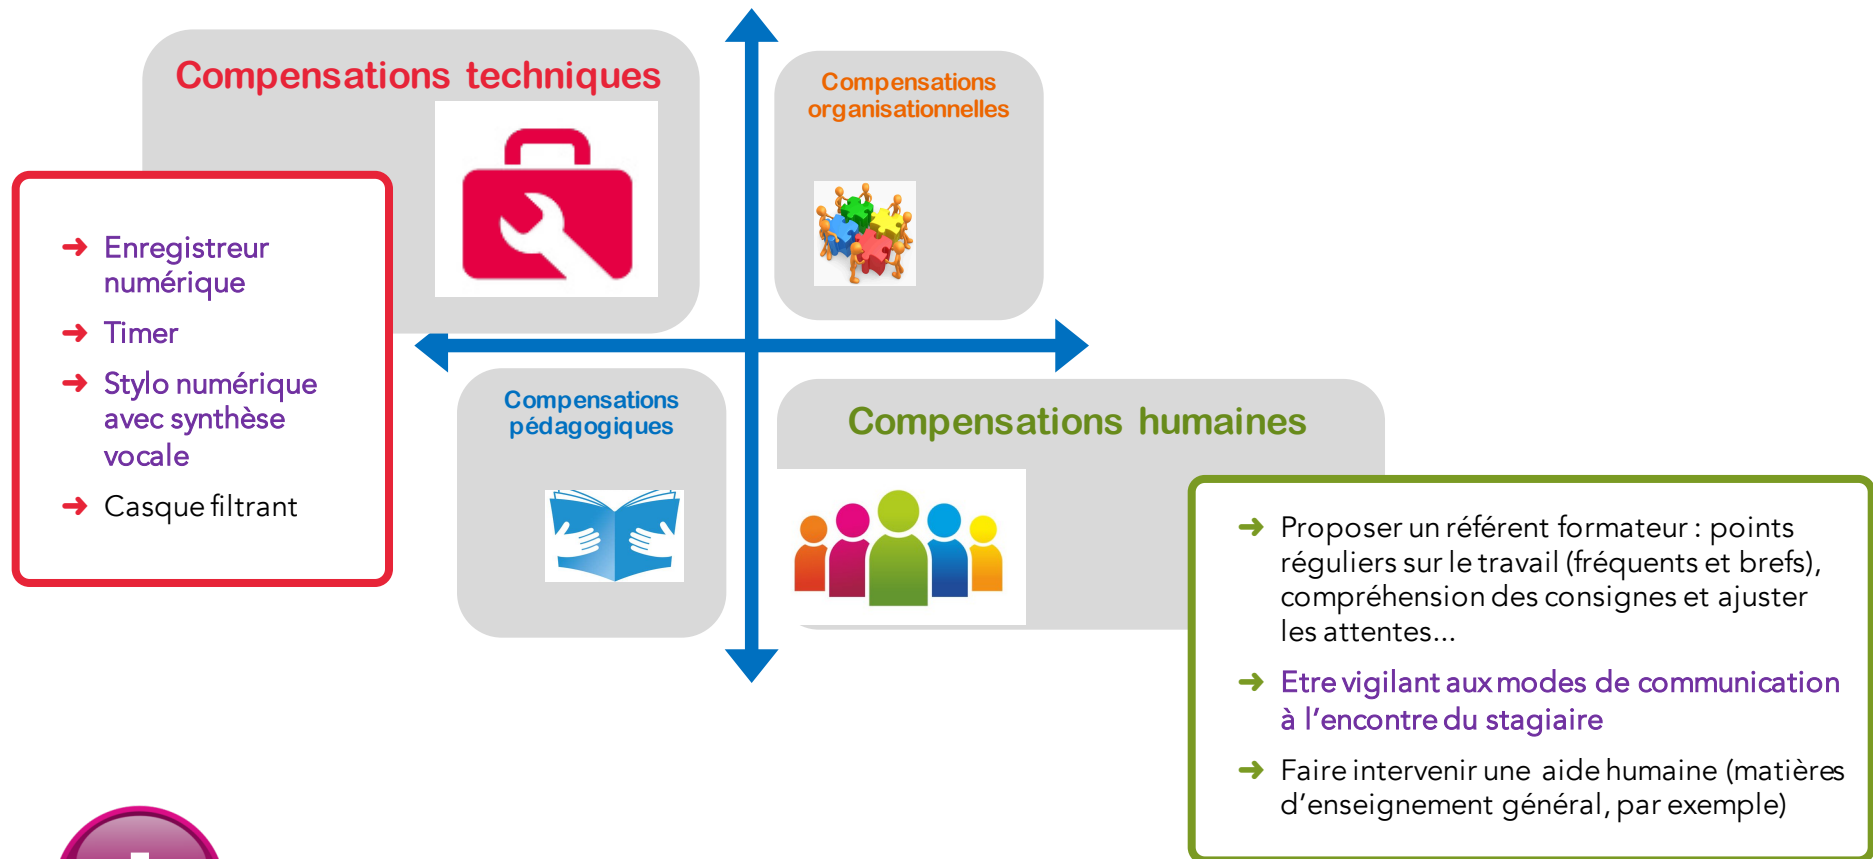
Compensations techniques

Compensations organisationnelles

➜ Enregistreur numérique

➜ Timer

➜ Stylo numérique avec synthèse vocale

➜ Casque filtrant

Compensations pédagogiques

Compensations humaines

➜ Proposer un référent formateur : points réguliers sur le travail (fréquents et brefs), compréhension des consignes et ajuster les attentes…

➜ Etre vigilant aux modes de communication à l'encontre du stagiaire

➜ Faire intervenir une aide humaine (matières d'enseignement général, par exemple)